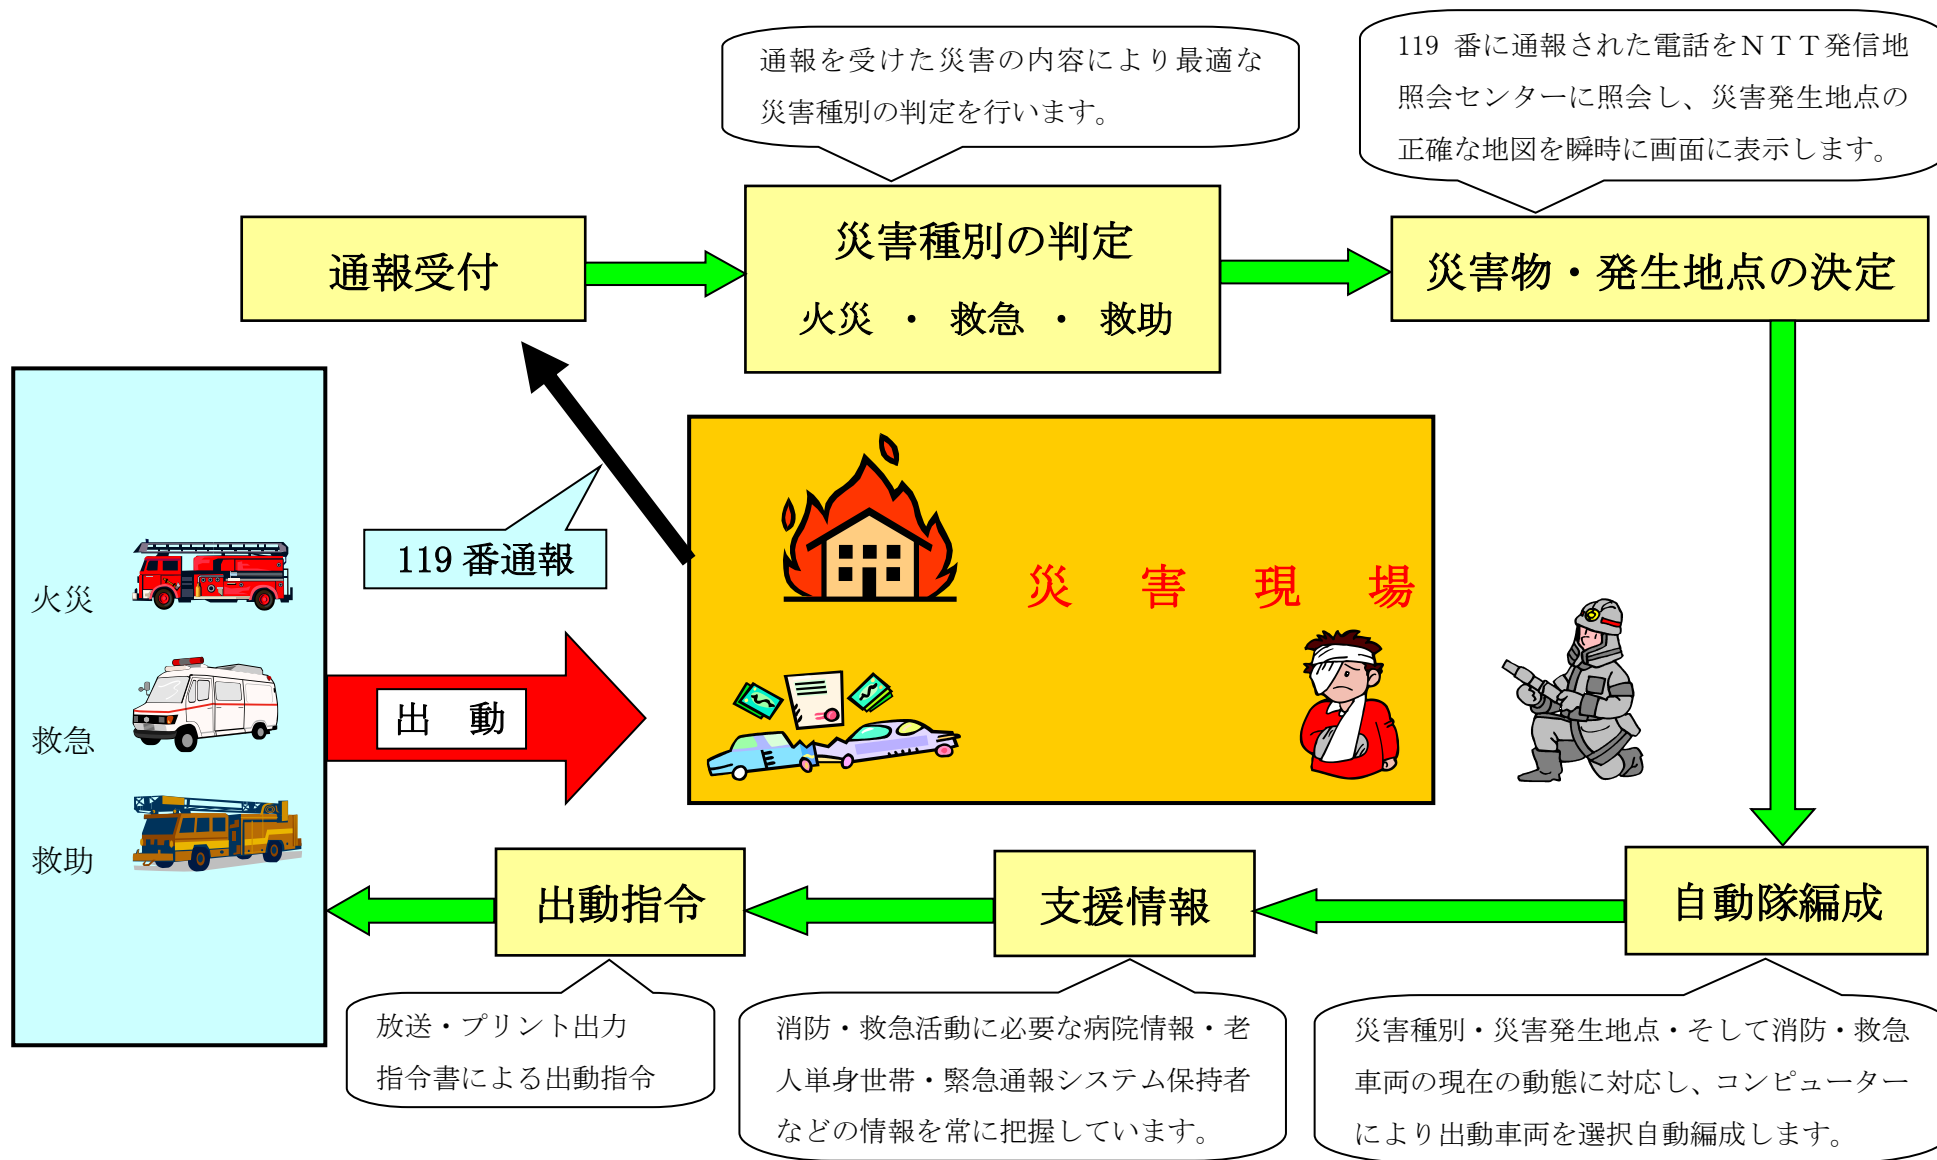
通報を受けた災害の内容により最適な災害種別の判定を行います。

119 番に通報された電話をＮＴＴ発信地照会センターに照会し、災害発生地点の正確な地図を瞬時に画面に表示します。

通報受付

災害種別の判定
火災 ・ 救急 ・ 救助

災害物・発生地点の決定

119 番通報

災 害 現 場

火災

救急

救助

出 動

出動指令

支援情報

自動隊編成

放送・プリント出力
指令書による出動指令

消防・救急活動に必要な病院情報・老人単身世帯・緊急通報システム保持者などの情報を常に把握しています。

災害種別・災害発生地点・そして消防・救急車両の現在の動態に対応し、コンピューターにより出動車両を選択自動編成します。